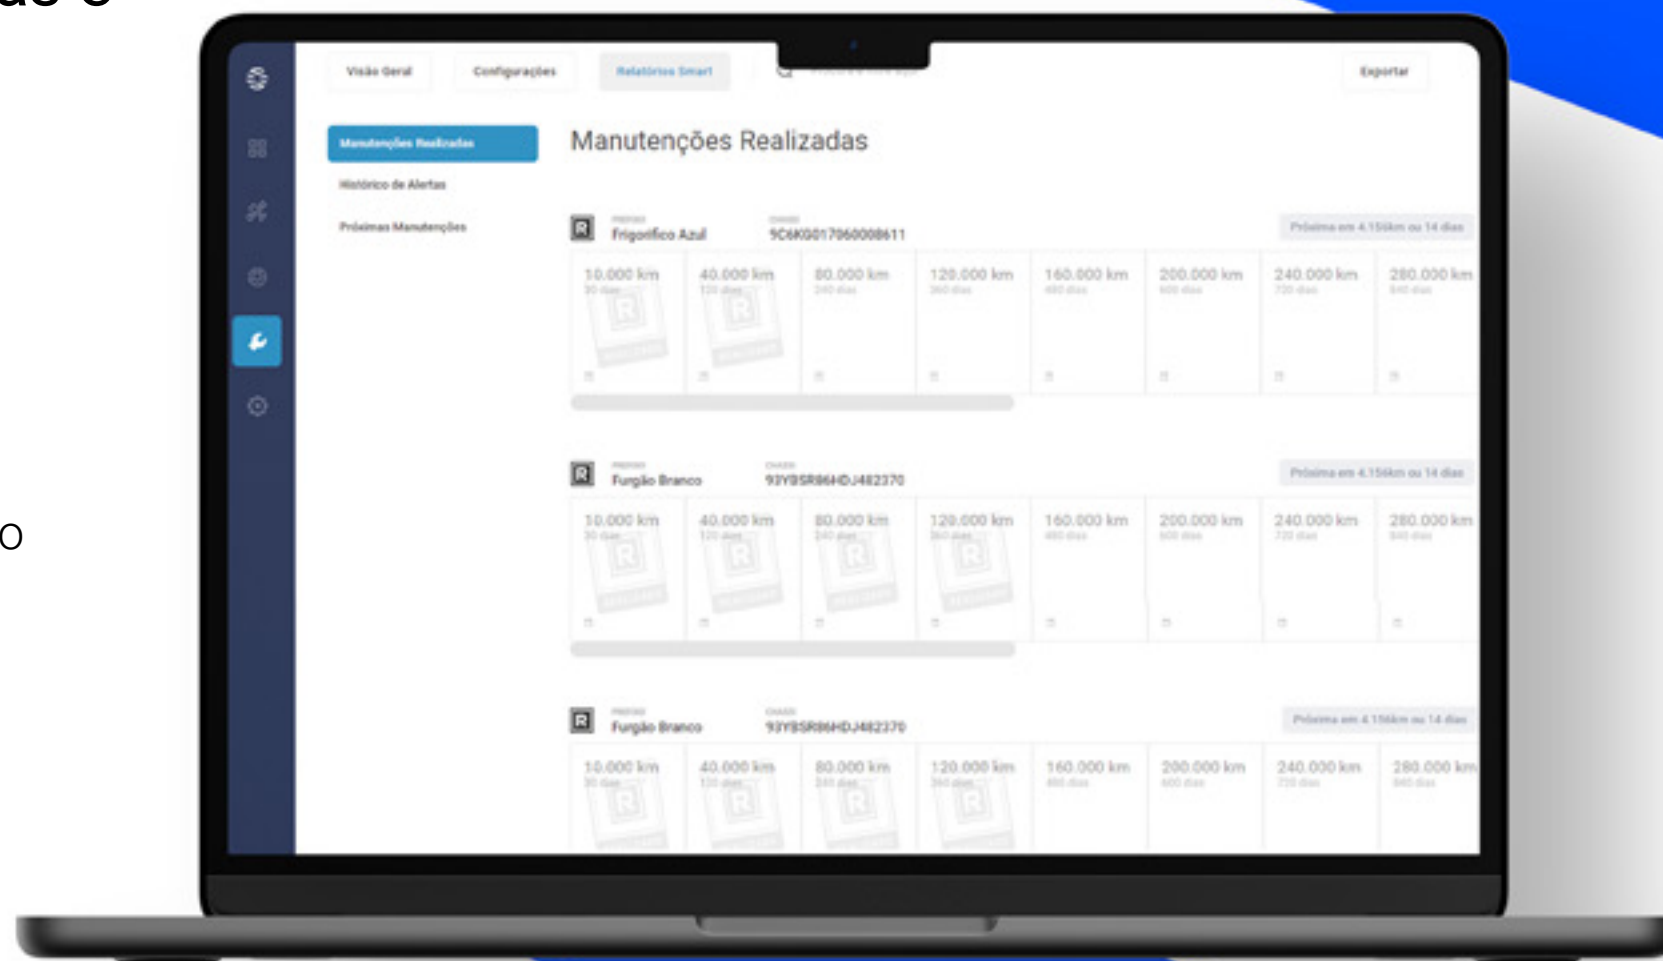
as e

o

Visão Geral
Configurações
Relatórios Smart
Exportar

Manutenções Realizadas
Histórico de Alertas
Próximas Manutenções

Manutenções Realizadas

R
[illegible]
Frigorífico Azul
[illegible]
9C6KG0170600008611
Próxima em 4.156km ou 14 dias

| 10.000 km | 40.000 km | 80.000 km | 120.000 km | 160.000 km | 200.000 km | 240.000 km | 280.000 km |
|---|---|---|---|---|---|---|---|
| 30 dias | 120 dias | 240 dias | 360 dias | 480 dias | 600 dias | 720 dias | 840 dias |

R
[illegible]
Furgão Branco
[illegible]
93YBSR86HDJ482370
Próxima em 4.156km ou 14 dias

| 10.000 km | 40.000 km | 80.000 km | 120.000 km | 160.000 km | 200.000 km | 240.000 km | 280.000 km |
|---|---|---|---|---|---|---|---|
| 30 dias | 120 dias | 240 dias | 360 dias | 480 dias | 600 dias | 720 dias | 840 dias |

R
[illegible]
Furgão Branco
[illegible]
93YBSR86HDJ482370
Próxima em 4.156km ou 14 dias

| 10.000 km | 40.000 km | 80.000 km | 120.000 km | 160.000 km | 200.000 km | 240.000 km | 280.000 km |
|---|---|---|---|---|---|---|---|
| 30 dias | 120 dias | 240 dias | 360 dias | 480 dias | 600 dias | 720 dias | 840 dias |